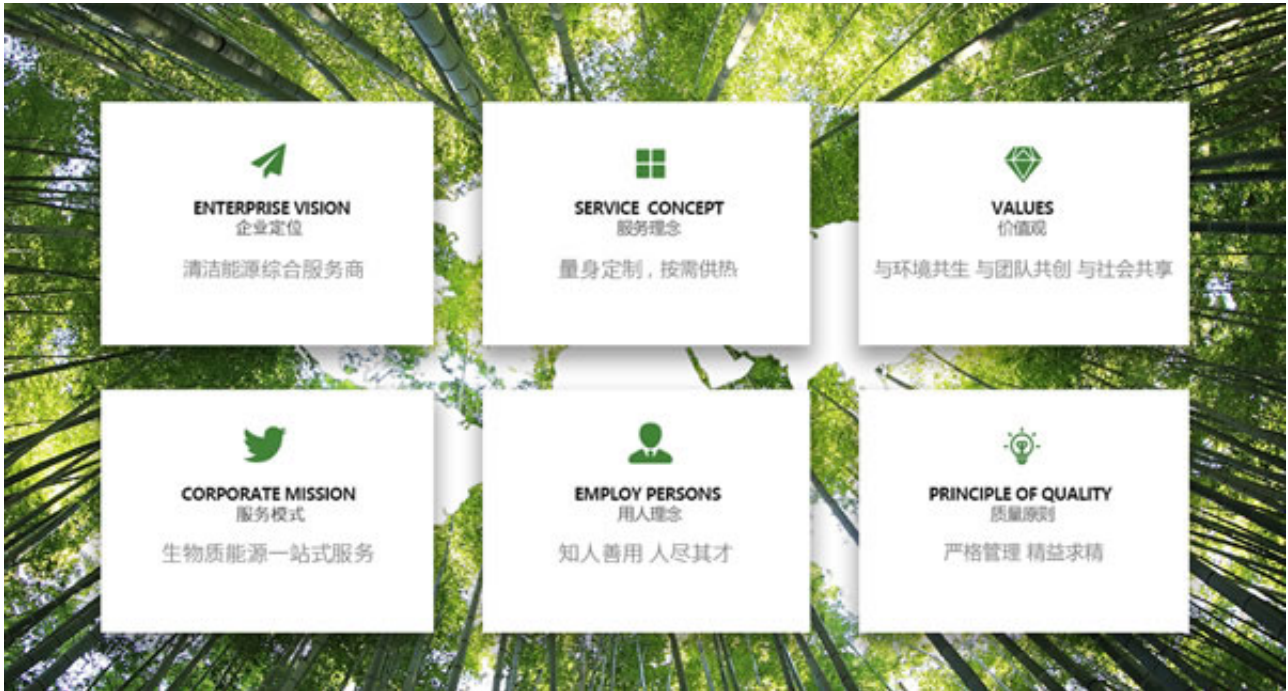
ENTERPRISE VISION
企业定位

清洁能源综合服务商

SERVICE CONCEPT
服务理念

量身定制，按需供热

VALUES
价值观

与环境共生 与团队共创 与社会共享

CORPORATE MISSION
服务模式

生物质能源一站式服务

EMPLOY PERSONS
用人理念

知人善用 人尽其才

PRINCIPLE OF QUALITY
质量原则

严格管理 精益求精